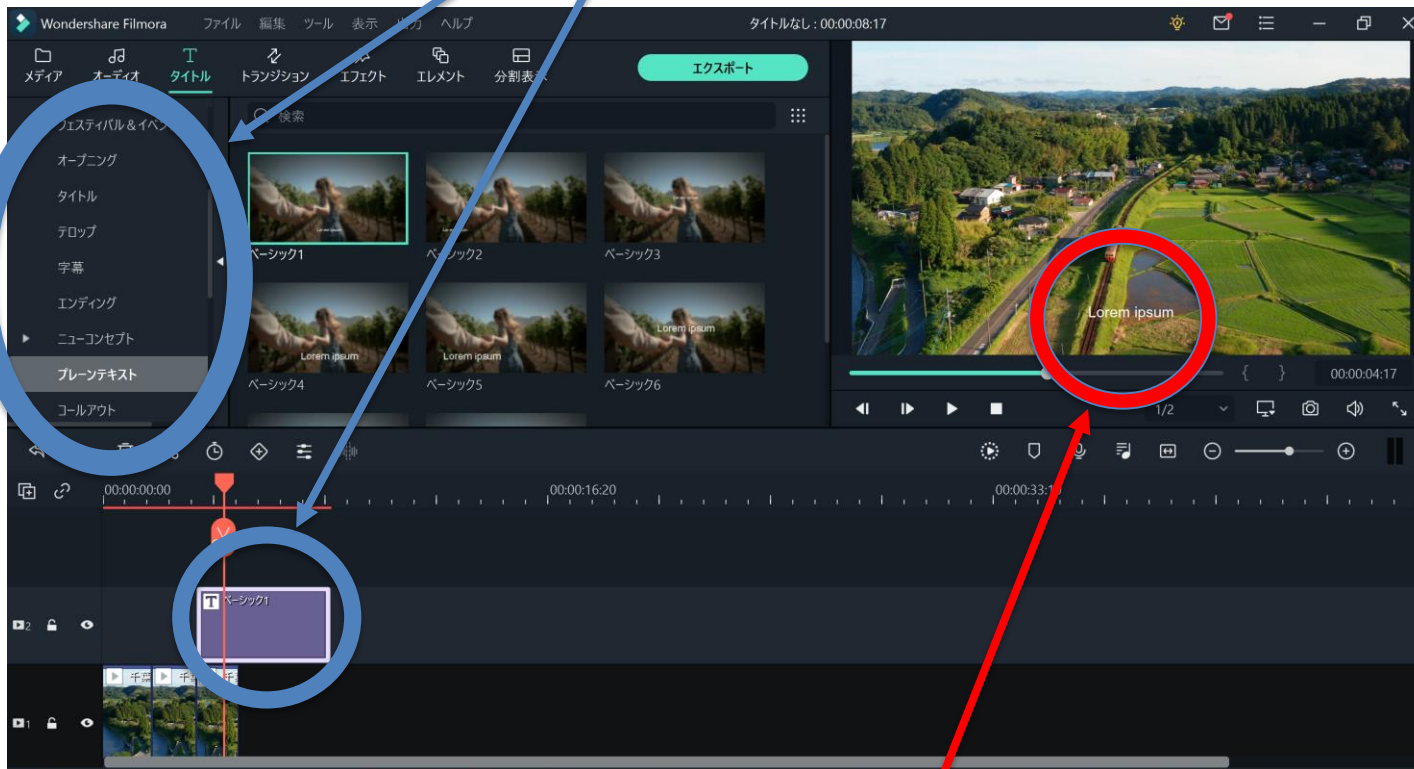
Wondershare Filmora ファイル 編集 ツール 表示 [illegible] ヘルプ

タイトルなし : 00:00:08:17

メディア オーディオ タイトル トランジション エフェクト エレメント 分割表示

エクスポート

検索

フェスティバル＆イベ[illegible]
オープニング
タイトル
テロップ
字幕
エンディング
ニューコンセプト
プレーンテキスト
コールアウト

ベーシック1
ベーシック2
ベーシック3
Lorem ipsum
ベーシック4
Lorem ipsum
ベーシック5
Lorem ipsum
ベーシック6

Lorem ipsum

00:00:04:17

1/2

00:00:00:00
00:00:16:20
00:00:33:1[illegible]

ベーシック1

2
1
千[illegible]
千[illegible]
千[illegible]